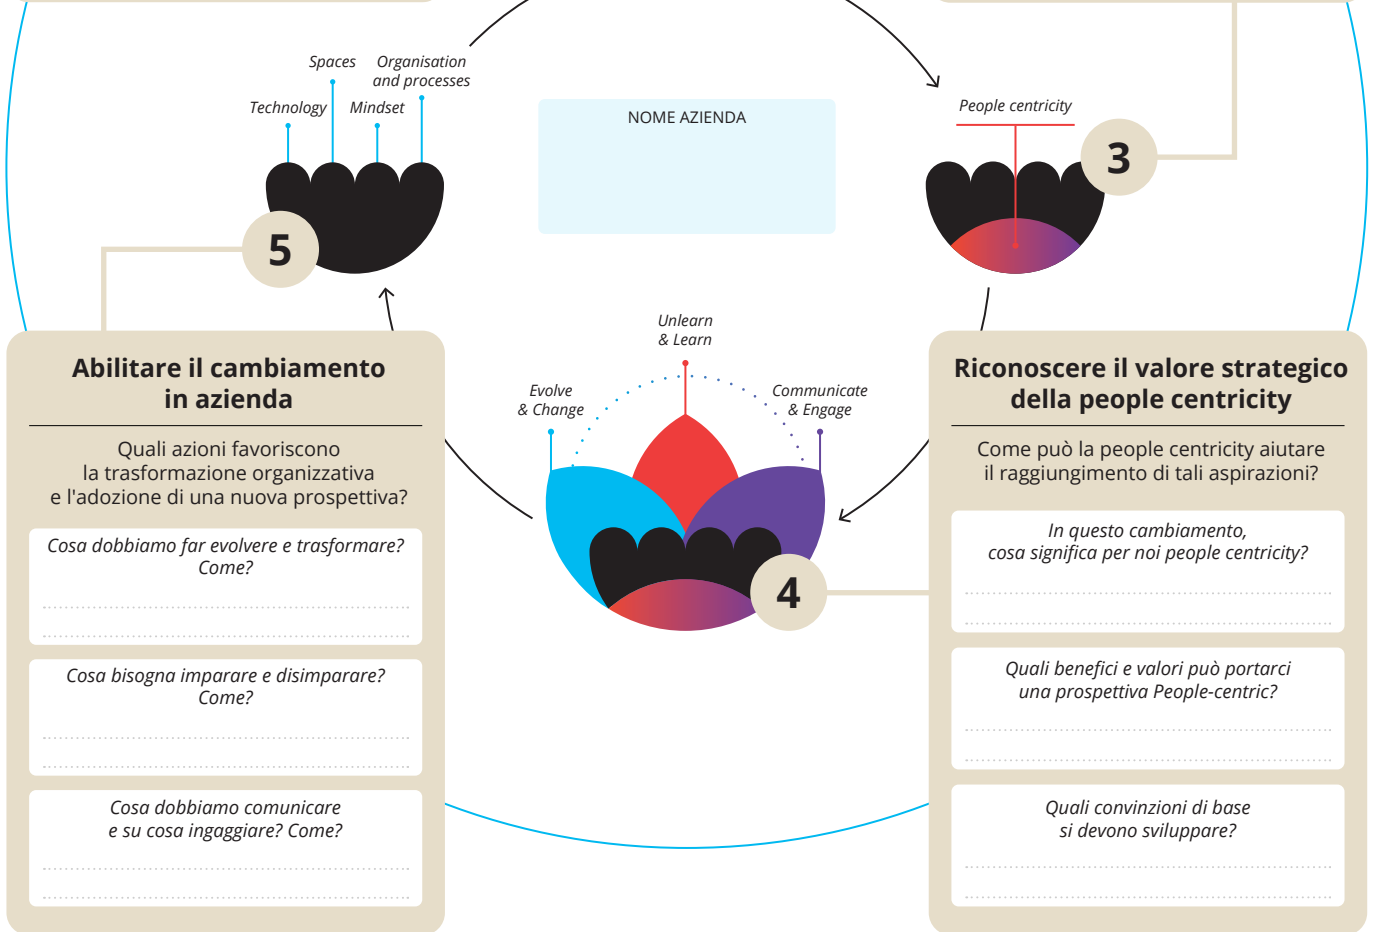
Spaces
Organisation and processes
Technology
Mindset

5

NOME AZIENDA

People centricity

3

Unlearn & Learn
Evolve & Change
Communicate & Engage

4

Abilitare il cambiamento in azienda

Quali azioni favoriscono la trasformazione organizzativa e l'adozione di una nuova prospettiva?

Cosa dobbiamo far evolvere e trasformare? Come?

Cosa bisogna imparare e disimparare? Come?

Cosa dobbiamo comunicare e su cosa ingaggiare? Come?

Riconoscere il valore strategico della people centricity

Come può la people centricity aiutare il raggiungimento di tali aspirazioni?

In questo cambiamento, cosa significa per noi people centricity?

Quali benefici e valori può portarci una prospettiva People-centric?

Quali convinzioni di base si devono sviluppare?